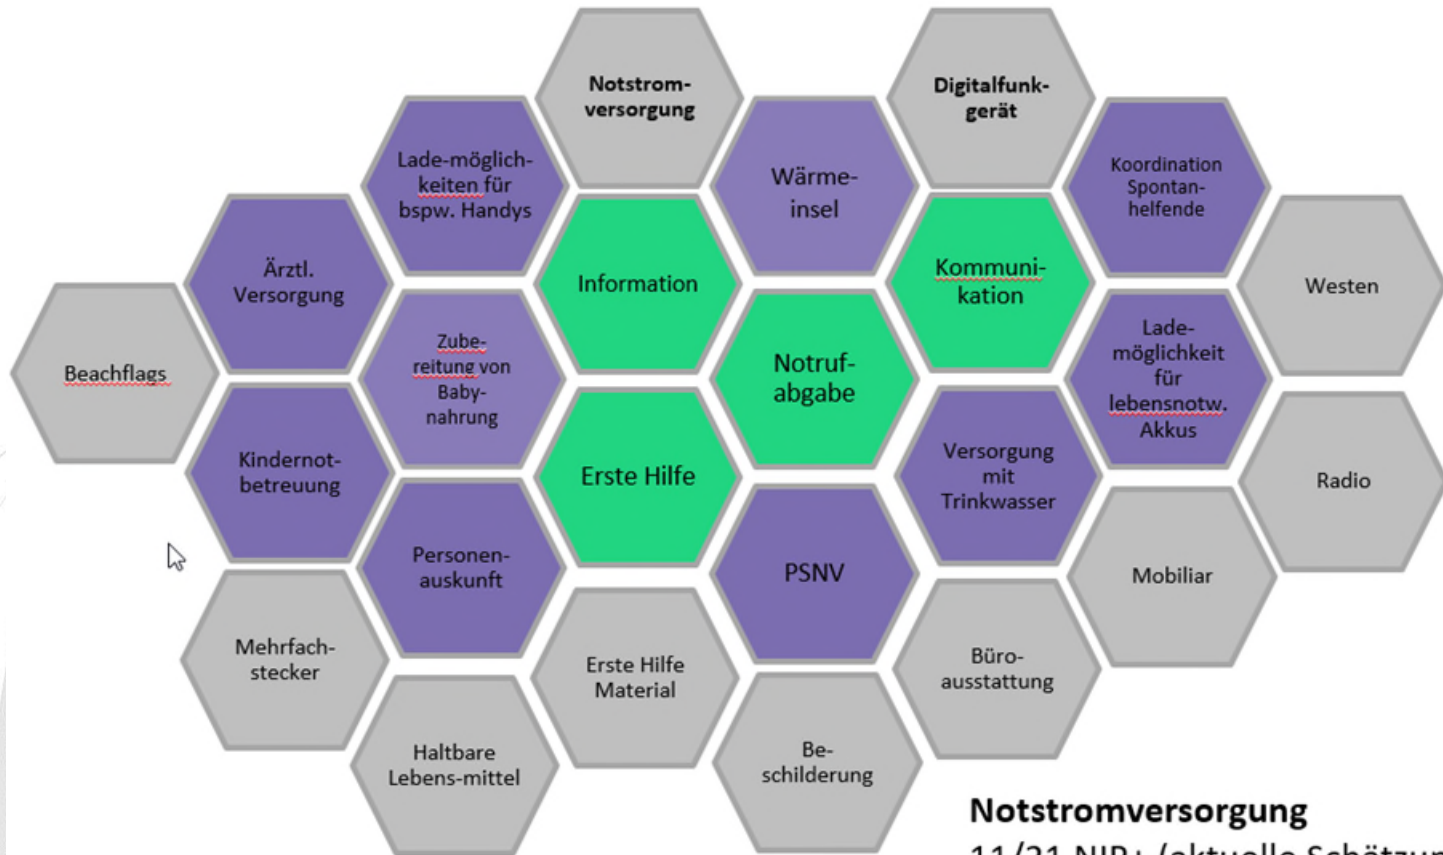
Notstrom-versorgung

Digitalfunk-gerät

Lade-möglich-keiten für bspw. Handys

Wärme-insel

Koordination Spontan-helfende

Ärztl. Versorgung

Information

Kommuni-kation

Westen

Beachflags

Zube-reitung von Baby-nahrung

Notruf-abgabe

Lade-möglichkeit für lebensnotw. Akkus

Kindernot-betreuung

Erste Hilfe

Versorgung mit Trinkwasser

Radio

Personen-auskunft

PSNV

Mobiliar

Mehrfach-stecker

Erste Hilfe Material

Büro-ausstattung

Haltbare Lebens-mittel

Be-schilderung

Notstromversorgung

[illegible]